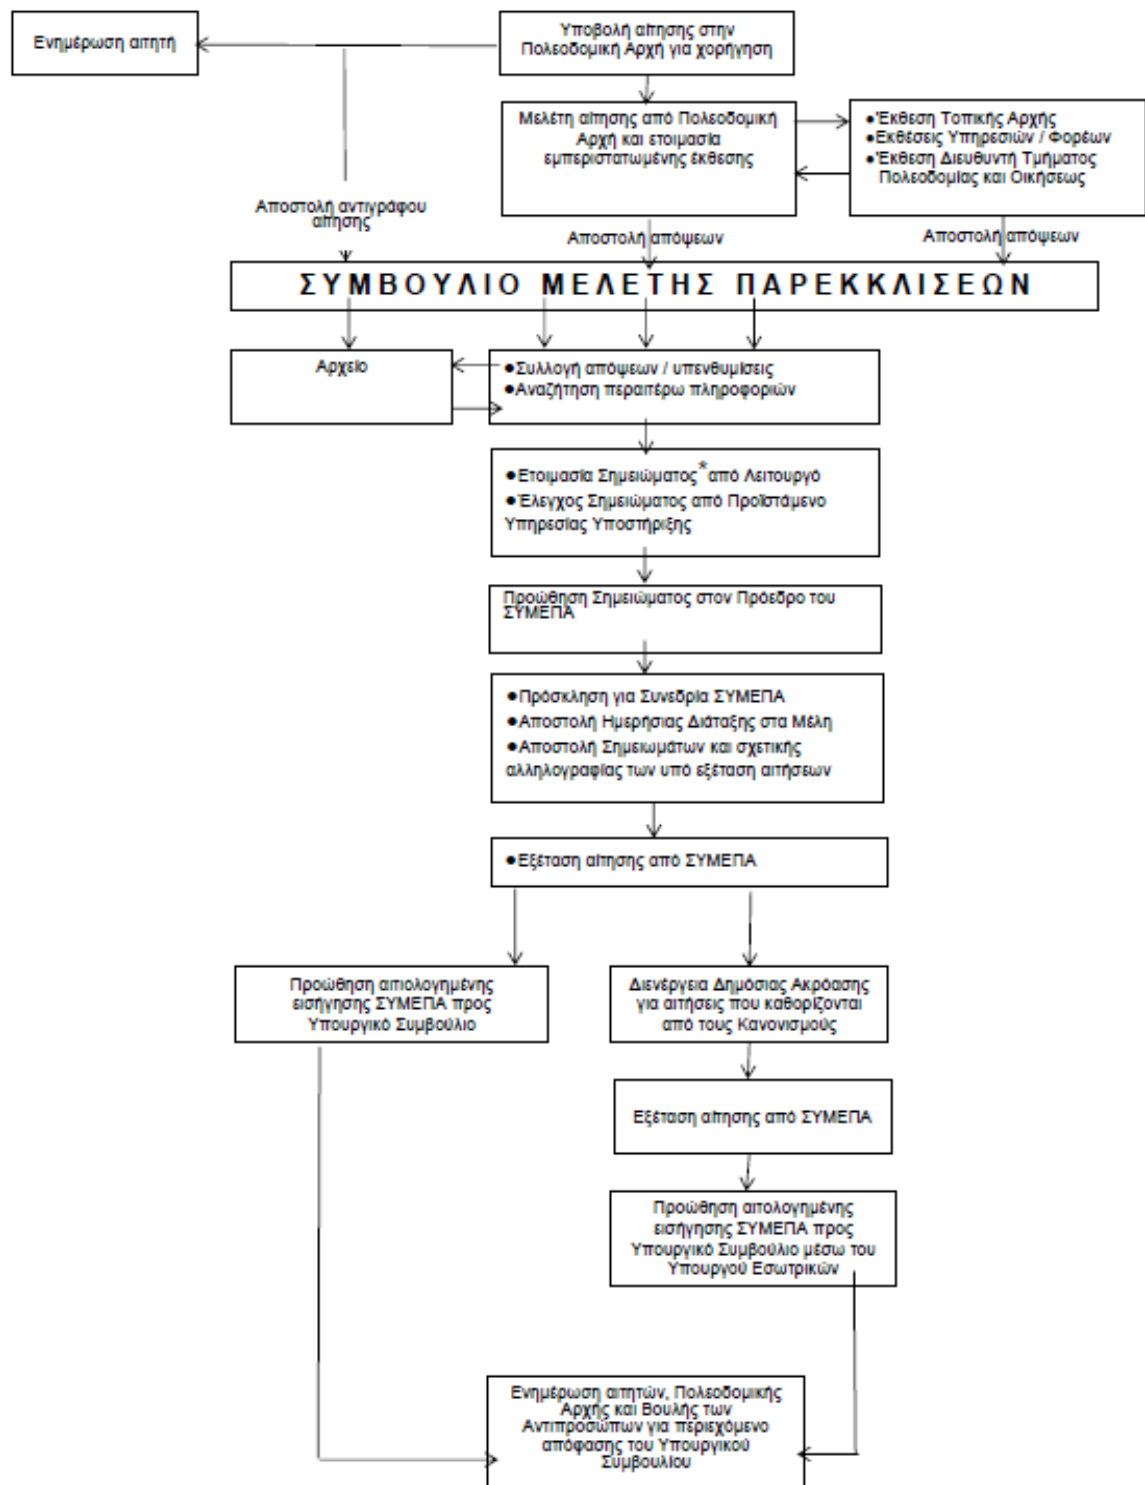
Υποβολή αίτησης στην Πολεοδομική Αρχή για χορήγηση

Ενημέρωση αιτητή

Μελέτη αίτησης από Πολεοδομική Αρχή και ετοιμασία εμπεριστατωμένης έκθεσης

•Έκθεση Τοπικής Αρχής
•Εκθέσεις Υπηρεσιών / Φορέων
•Έκθεση Διευθυντή Τμήματος Πολεοδομίας και Οικήσεως

Αποστολή αντιγράφου αίτησης

Αποστολή απόψεων

Αποστολή απόψεων

ΣΥΜΒΟΥΛΙΟ ΜΕΛΕΤΗΣ ΠΑΡΕΚΚΛΙΣΕΩΝ

Αρχείο

•Συλλογή απόψεων / υπενθυμίσεις
•Αναζήτηση περαιτέρω πληροφοριών

•Ετοιμασία Σημειώματος* από Λειτουργό
•Έλεγχος Σημειώματος από Προϊστάμενο Υπηρεσίας Υποστήριξης

Προώθηση Σημειώματος στον Πρόεδρο του ΣΥΜΕΠΑ

•Πρόσκληση για Συνεδρία ΣΥΜΕΠΑ
•Αποστολή Ημερήσιας Διάταξης στα Μέλη
•Αποστολή Σημειωμάτων και σχετικής αλληλογραφίας των υπό εξέταση αιτήσεων

•Εξέταση αίτησης από ΣΥΜΕΠΑ

Προώθηση αιτιολογημένης εισήγησης ΣΥΜΕΠΑ προς Υπουργικό Συμβούλιο

Διενέργεια Δημόσιας Ακρόασης για αιτήσεις που καθορίζονται από τους Κανονισμούς

Εξέταση αίτησης από ΣΥΜΕΠΑ

Προώθηση αιτιολογημένης εισήγησης ΣΥΜΕΠΑ προς Υπουργικό Συμβούλιο μέσω του Υπουργού Εσωτερικών

Ενημέρωση αιτητών, Πολεοδομικής Αρχής και Βουλής των Αντιπροσώπων για περιεχόμενο απόφασης του Υπουργικού Συμβουλίου